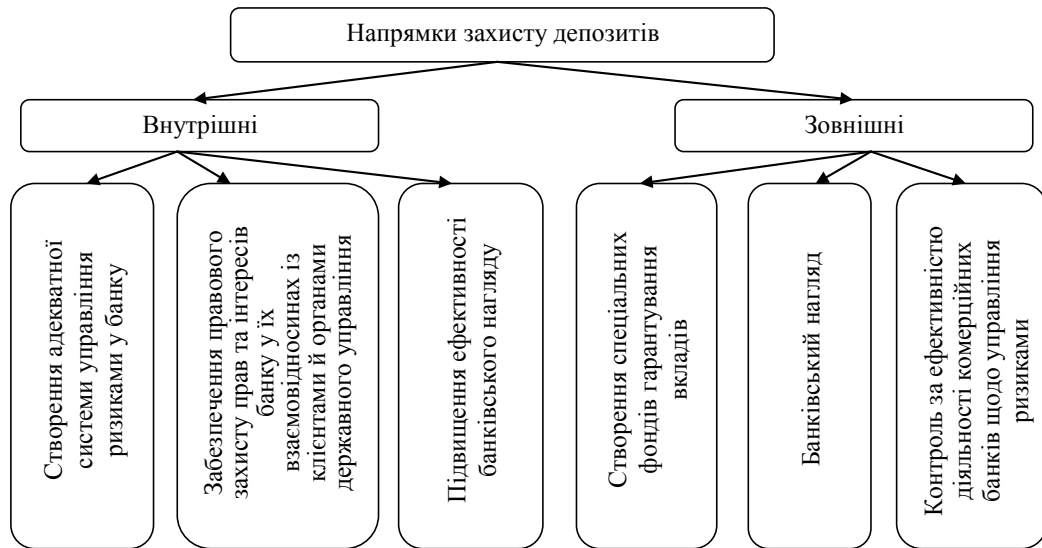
Напрямки захисту депозитів

Внутрішні

Зовнішні

Створення адекватної системи управління ризиками у банку

Забезпечення правового захисту прав та інтересів банку у їх взаємовідносинах із клієнтами й органами державного управління

Підвищення ефективності банківського нагляду

Створення спеціальних фондів гарантування вкладів

Банківський нагляд

Контроль за ефективністю діяльності комерційних банків щодо управління ризиками